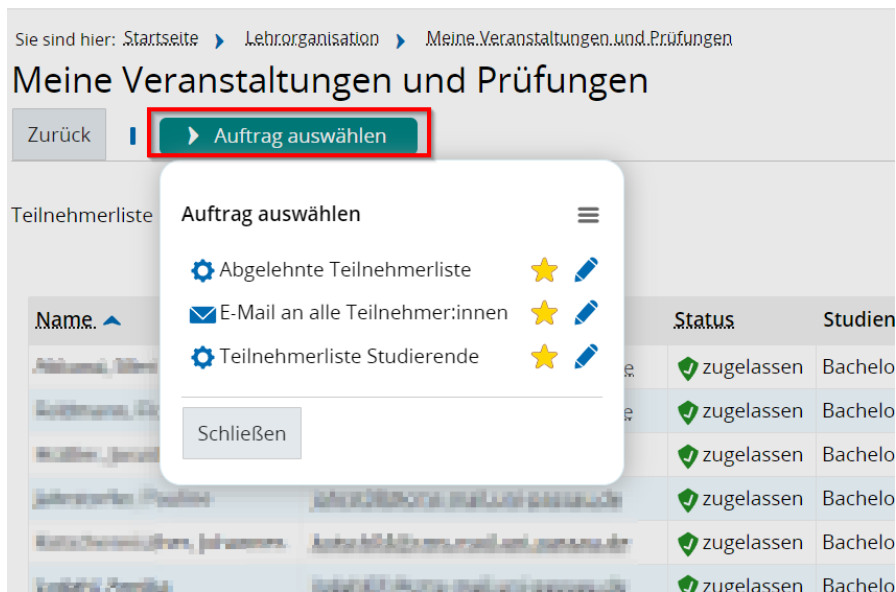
Sie sind hier: Startseite › Lehrorganisation › Meine Veranstaltungen und Prüfungen

Meine Veranstaltungen und Prüfungen

Zurück

Auftrag auswählen

Teilnehmerliste

Auftrag auswählen

Abgelehnte Teilnehmerliste

E-Mail an alle Teilnehmer:innen

Teilnehmerliste Studierende

Schließen

| Name | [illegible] | Status | Studien |
|---|---|---|---|
| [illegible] | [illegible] | zugelassen | Bachelo |
| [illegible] | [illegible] | zugelassen | Bachelo |
| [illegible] | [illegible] | zugelassen | Bachelo |
| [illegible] | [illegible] | zugelassen | Bachelo |
| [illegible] | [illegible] | zugelassen | Bachelo |
| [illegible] | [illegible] | zugelassen | Bachelo |